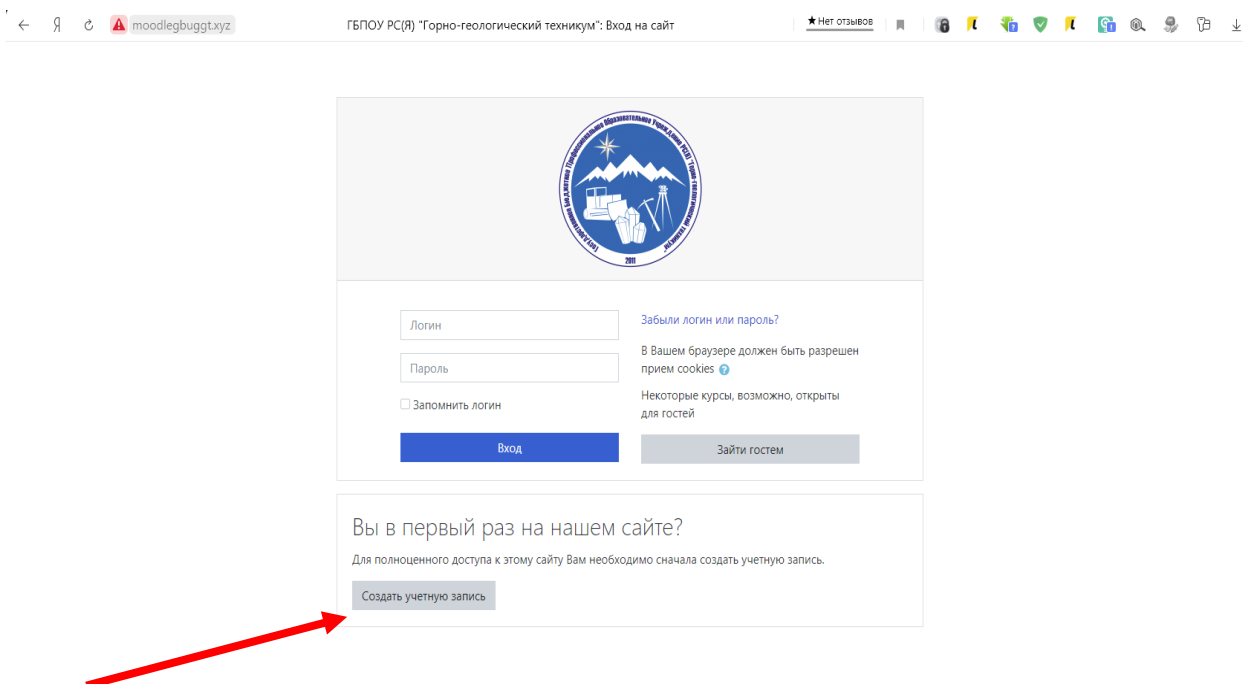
Я moodlegbuggt.xyz ГБПОУ РС(Я) "Горно-геологический техникум": Вход на сайт ★Нет отзывов

Государственное Бюджетное Профессиональное Образовательное Учреждение РС(Я) "Горно-геологический техникум"
2011

Логин
Пароль
Запомнить логин
Вход

Забыли логин или пароль?
В Вашем браузере должен быть разрешен прием cookies
Некоторые курсы, возможно, открыты для гостей
Зайти гостем

Вы в первый раз на нашем сайте?
Для полноценного доступа к этому сайту Вам необходимо сначала создать учетную запись.
Создать учетную запись